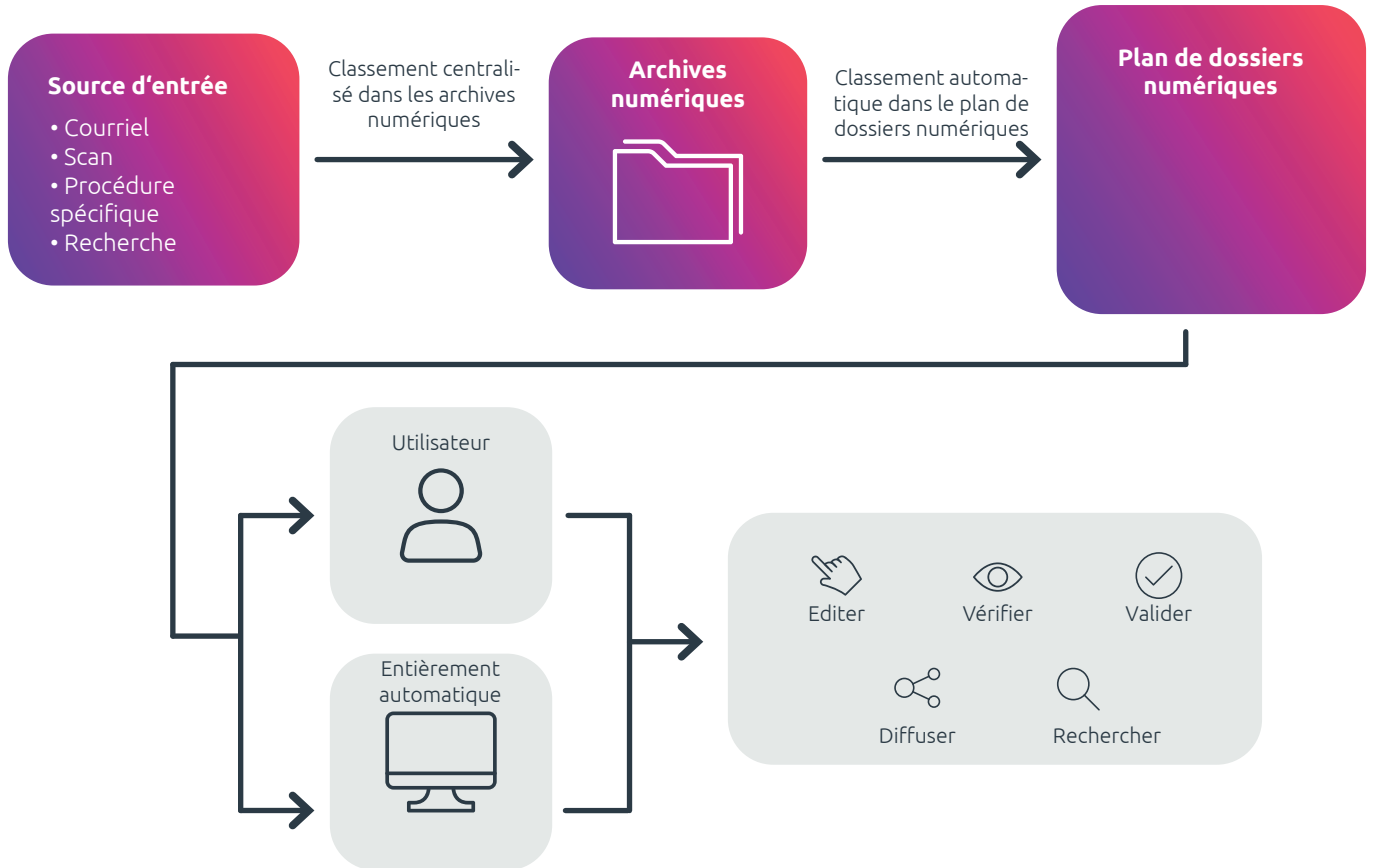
Source d'entrée

• Courriel
• Scan
• Procédure spécifique
• Recherche

Classement centralisé dans les archives numériques

Archives numériques

Classement automatique dans le plan de dossiers numériques

Plan de dossiers numériques

Utilisateur

Entièrement automatique

Editer

Vérifier

Valider

Diffuser

Rechercher